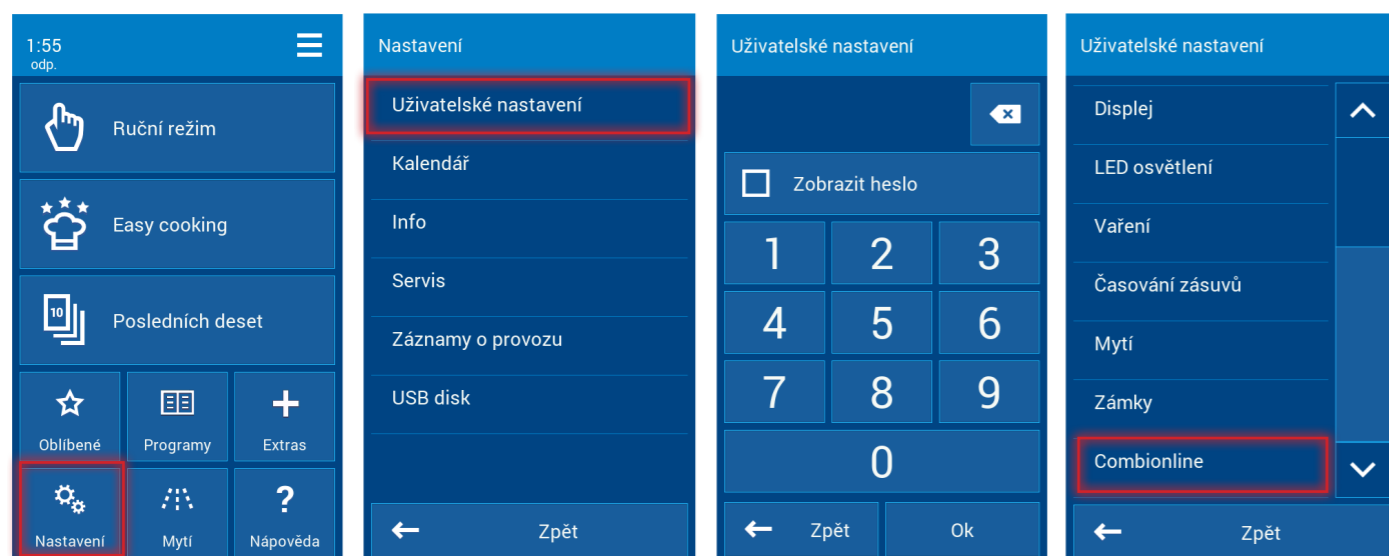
1:55
odp.

Ruční režim

Easy cooking

10

Posledních deset

Oblíbené

Programy

Extras

Nastavení

Mytí

?

Nápověda

Nastavení

Uživatelské nastavení

Kalendář

Info

Servis

Záznamy o provozu

USB disk

Zpět

Uživatelské nastavení

Zobrazit heslo

1 2 3
4 5 6
7 8 9
0

Zpět

Ok

Uživatelské nastavení

Displej

LED osvětlení

Vaření

Časování zásuvů

Mytí

Zámky

Combionline

Zpět